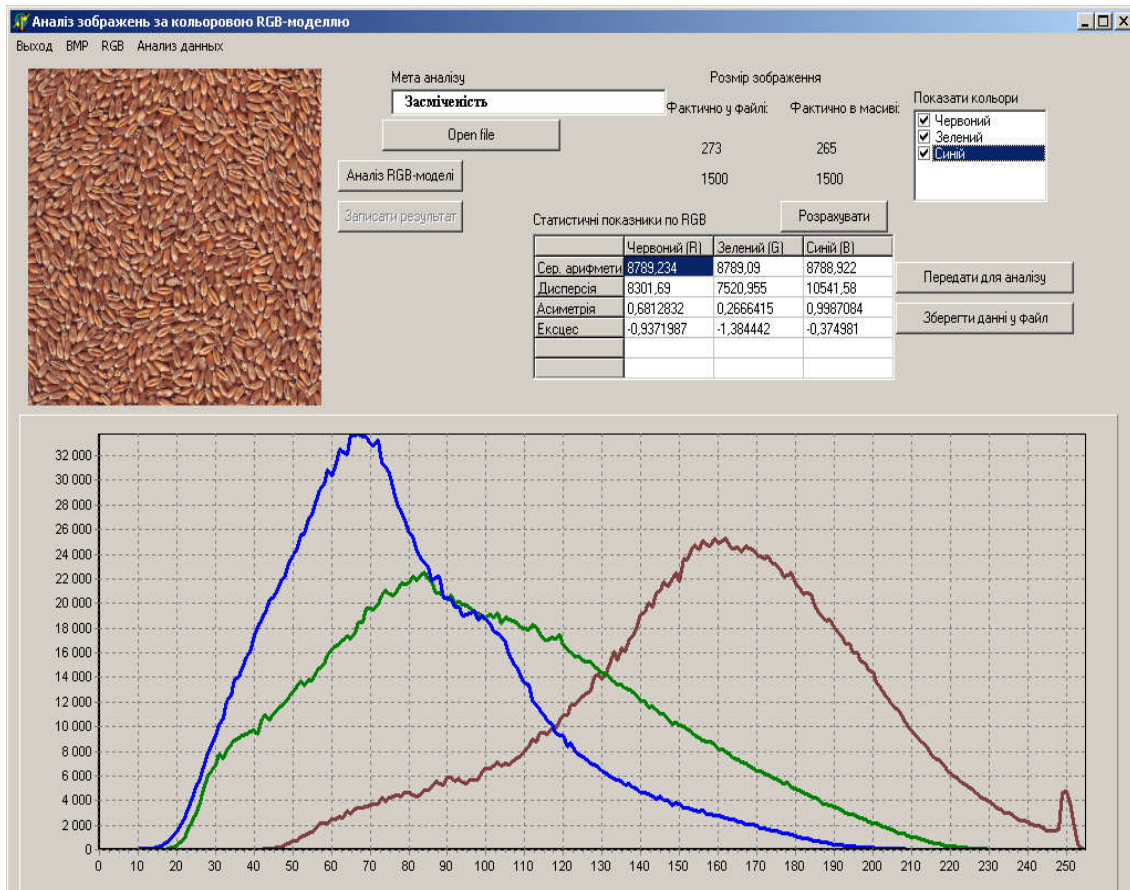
Аналіз зображень за кольоровою RGB-моделлю

Выход BMP RGB Анализ данных

Мета аналізу
Засміченість
Open file
Розмір зображення
Фактично у файлі: Фактично в масиві:
273 265
1500 1500
Показати кольори
☑ Червоний
☑ Зелений
☑ Синій
Аналіз RGB-моделі
Записати результат
Статистичні показники по RGB
Розрахувати

| | Червоний (R) | Зелений (G) | Синій (B) |
|---|---|---|---|
| Сер. арифмети | 8789,234 | 8789,09 | 8788,922 |
| Дисперсія | 8301,69 | 7520,955 | 10541,58 |
| Асиметрія | 0,6812832 | 0,2666415 | 0,9987084 |
| Ексцес | -0,9371987 | -1,384442 | -0,374981 |
| | | | |
| | | | |

Передати для аналізу
Зберегти дані у файл

32 000
30 000
28 000
26 000
24 000
22 000
20 000
18 000
16 000
14 000
12 000
10 000
8 000
6 000
4 000
2 000
0
0 10 20 30 40 50 60 70 80 90 100 110 120 130 140 150 160 170 180 190 200 210 220 230 240 250